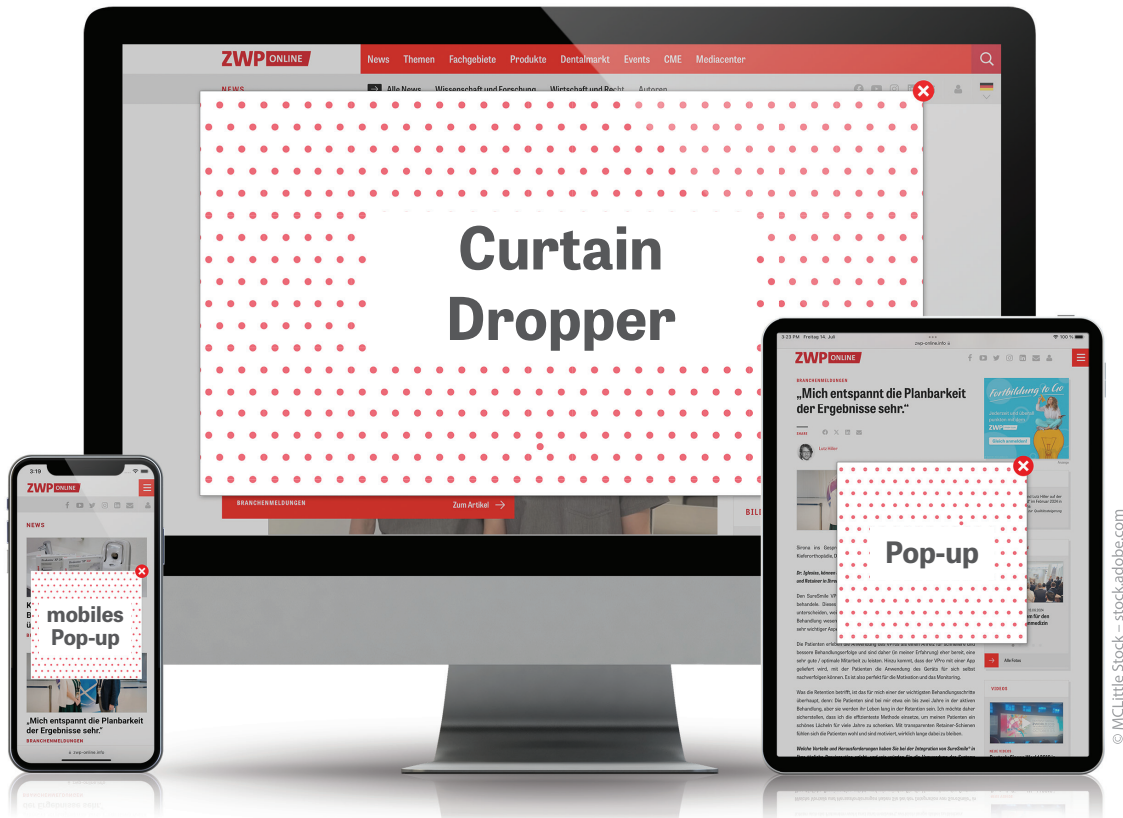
ZWP ONLINE
News Themen Fachgebiete Produkte Dentalmarkt Events CME Mediacenter
NEWS
Alle News Wissenschaft und Forschung Wirtschaft und Recht Autoren

Curtain Dropper

BRANCHENMELDUNGEN
Zum Artikel

2:19
ZWP ONLINE
NEWS

mobiles Pop-up

„Mich entspannt die Planbarkeit der Ergebnisse sehr."
BRANCHENMELDUNGEN
zwp-online.info

3:23 PM Freitag 14. Juli
zwp-online.info
100 %
ZWP ONLINE
BRANCHENMELDUNGEN
„Mich entspannt die Planbarkeit der Ergebnisse sehr."
Fortbildung to Go
ZWP
Jetzt anmelden!

Pop-up

VIDEOS

© MCLittle Stock – stock.adobe.com